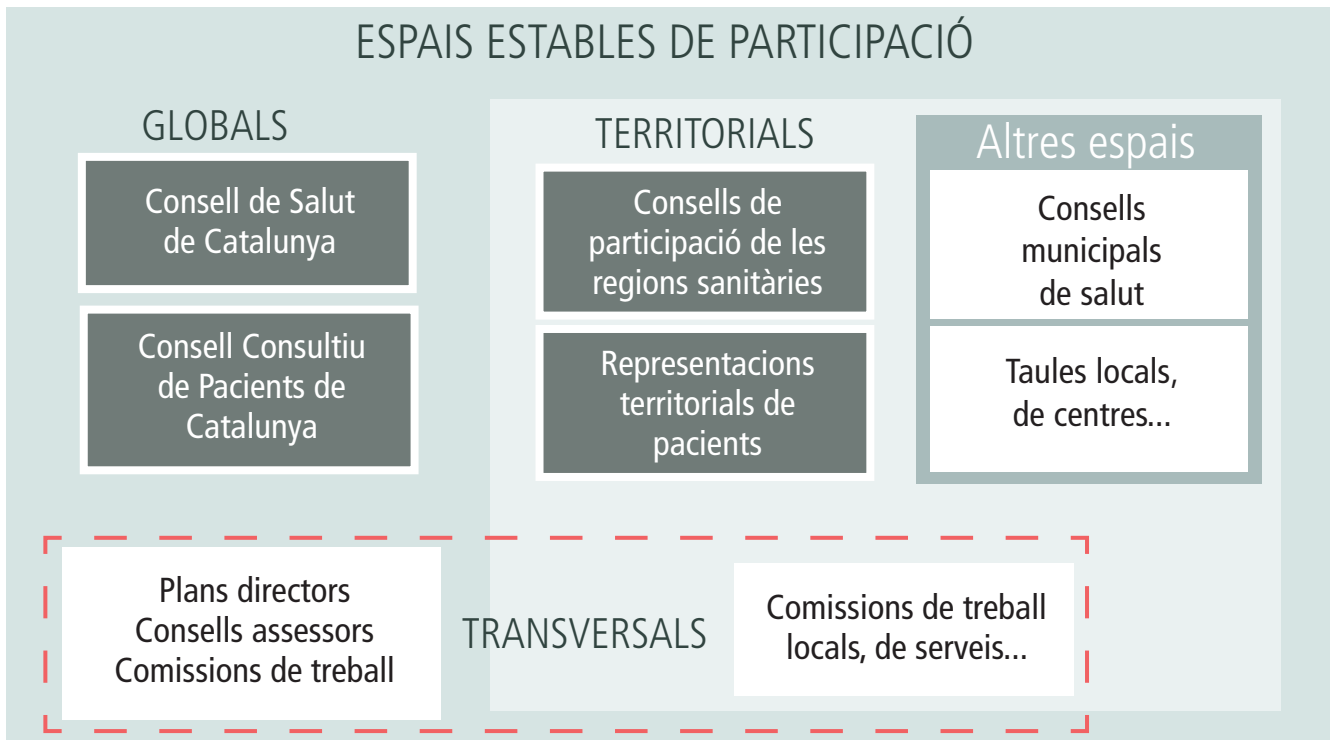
ESPAIS ESTABLES DE PARTICIPACIÓ

GLOBALS

Consell de Salut de Catalunya

Consell Consultiu de Pacients de Catalunya

TERRITORIALS

Consells de participació de les regions sanitàries

Representacions territorials de pacients

Altres espais

Consells municipals de salut

Taules locals, de centres...

Plans directors
Consells assessors
Comissions de treball

TRANSVERSALS

Comissions de treball locals, de serveis...